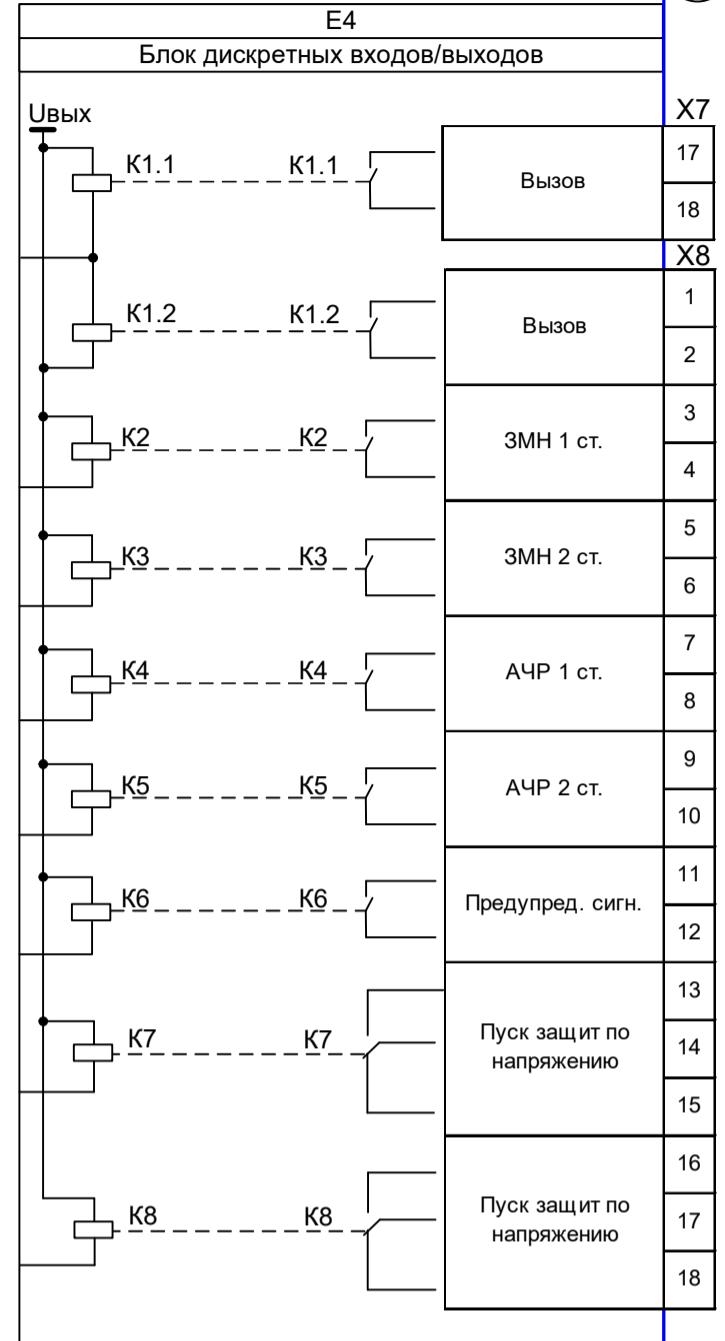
E4

Блок дискретных входов/выходов

Uвых

X7

K1.1 K1.1

Вызов

17

18

X8

K1.2 K1.2

Вызов

1

2

K2 K2

ЗМН 1 ст.

3

4

K3 K3

ЗМН 2 ст.

5

6

K4 K4

АЧР 1 ст.

7

8

K5 K5

АЧР 2 ст.

9

10

K6 K6

Предупред. сигн.

11

12

K7 K7

Пуск защит по напряжению

13

14

15

K8 K8

Пуск защит по напряжению

16

17

18